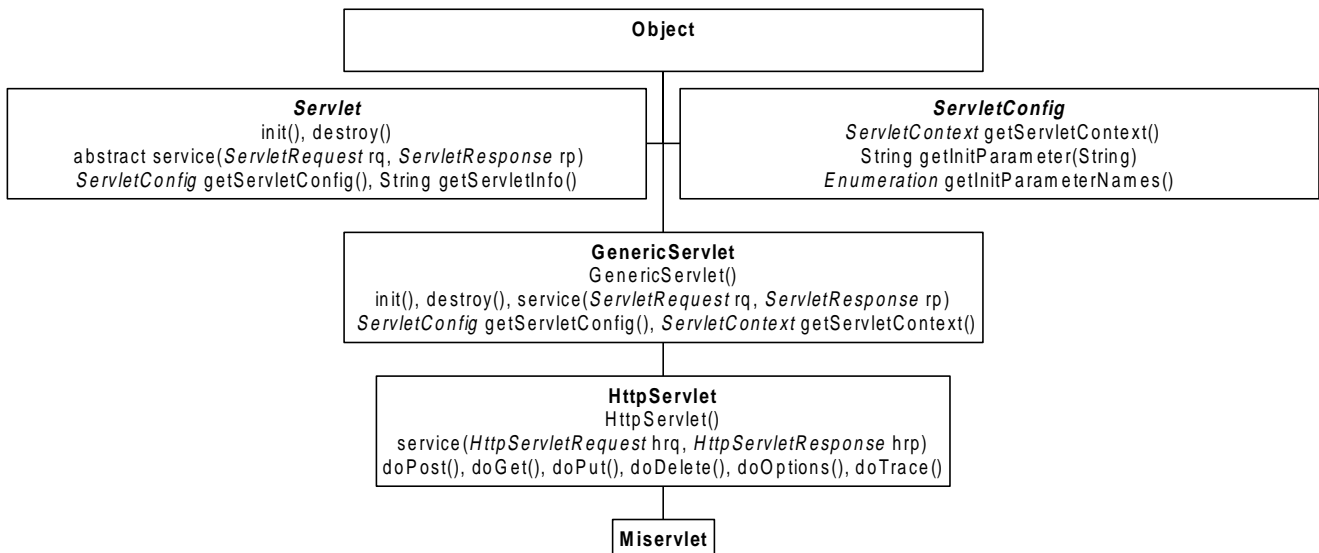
Object

Servlet
init(), destroy()
abstract service(ServletRequest rq, ServletResponse rp)
ServletConfig getServletConfig(), String getServletInfo()

ServletConfig
ServletContext getServletContext()
String getInitParameter(String)
Enumeration getInitParameterNames()

GenericServlet
GenericServlet()
init(), destroy(), service(ServletRequest rq, ServletResponse rp)
ServletConfig getServletConfig(), ServletContext getServletContext()

HttpServlet
HttpServlet()
service(HttpServletRequest hrq, HttpServletResponse hrp)
doPost(), doGet(), doPut(), doDelete(), doOptions(), doTrace()

Miservlet